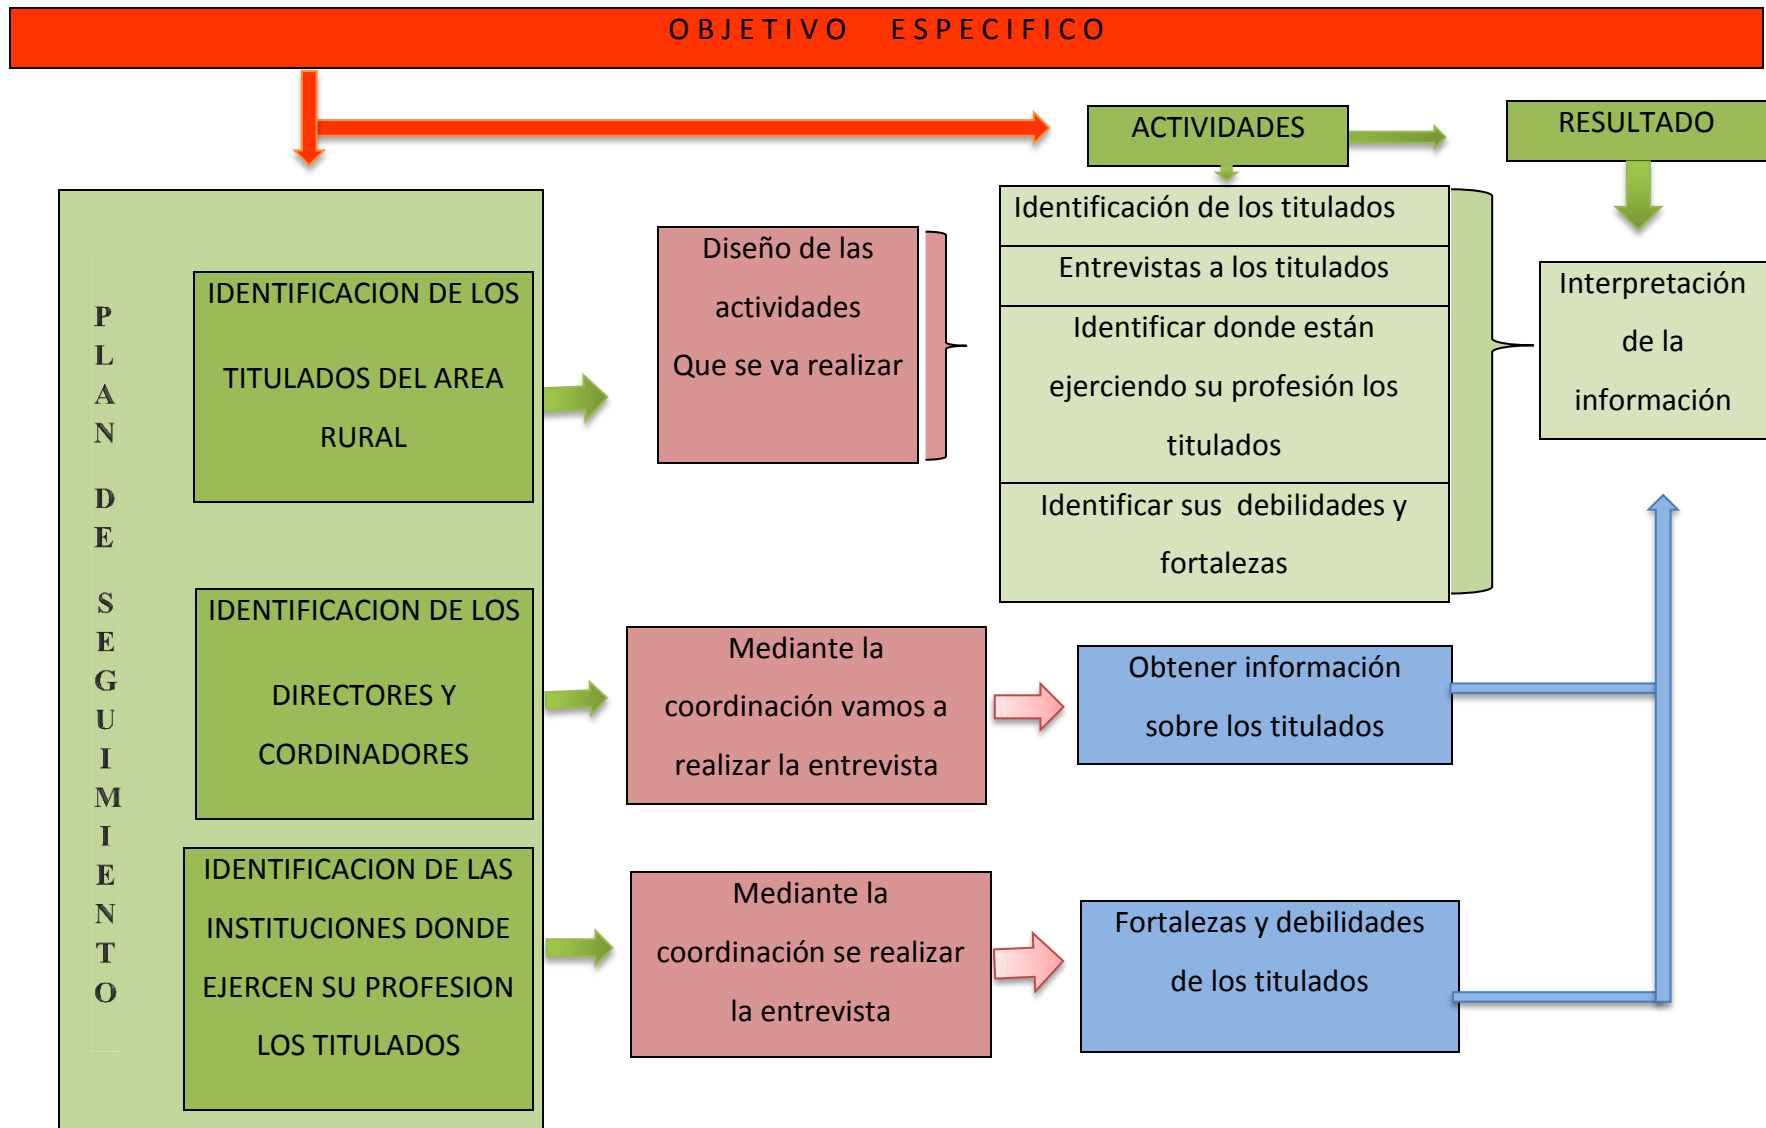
OBJETIVO ESPECIFICO

ACTIVIDADES

RESULTADO

PLAN DE SEGUIMIENTO

IDENTIFICACION DE LOS TITULADOS DEL AREA RURAL

Diseño de las actividades Que se va realizar

Identificación de los titulados

Entrevistas a los titulados

Identificar donde están ejerciendo su profesión los titulados

Identificar sus debilidades y fortalezas

Interpretación de la información

IDENTIFICACION DE LOS DIRECTORES Y CORDINADORES

Mediante la coordinación vamos a realizar la entrevista

Obtener información sobre los titulados

IDENTIFICACION DE LAS INSTITUCIONES DONDE EJERCEN SU PROFESION LOS TITULADOS

Mediante la coordinación se realizar la entrevista

Fortalezas y debilidades de los titulados